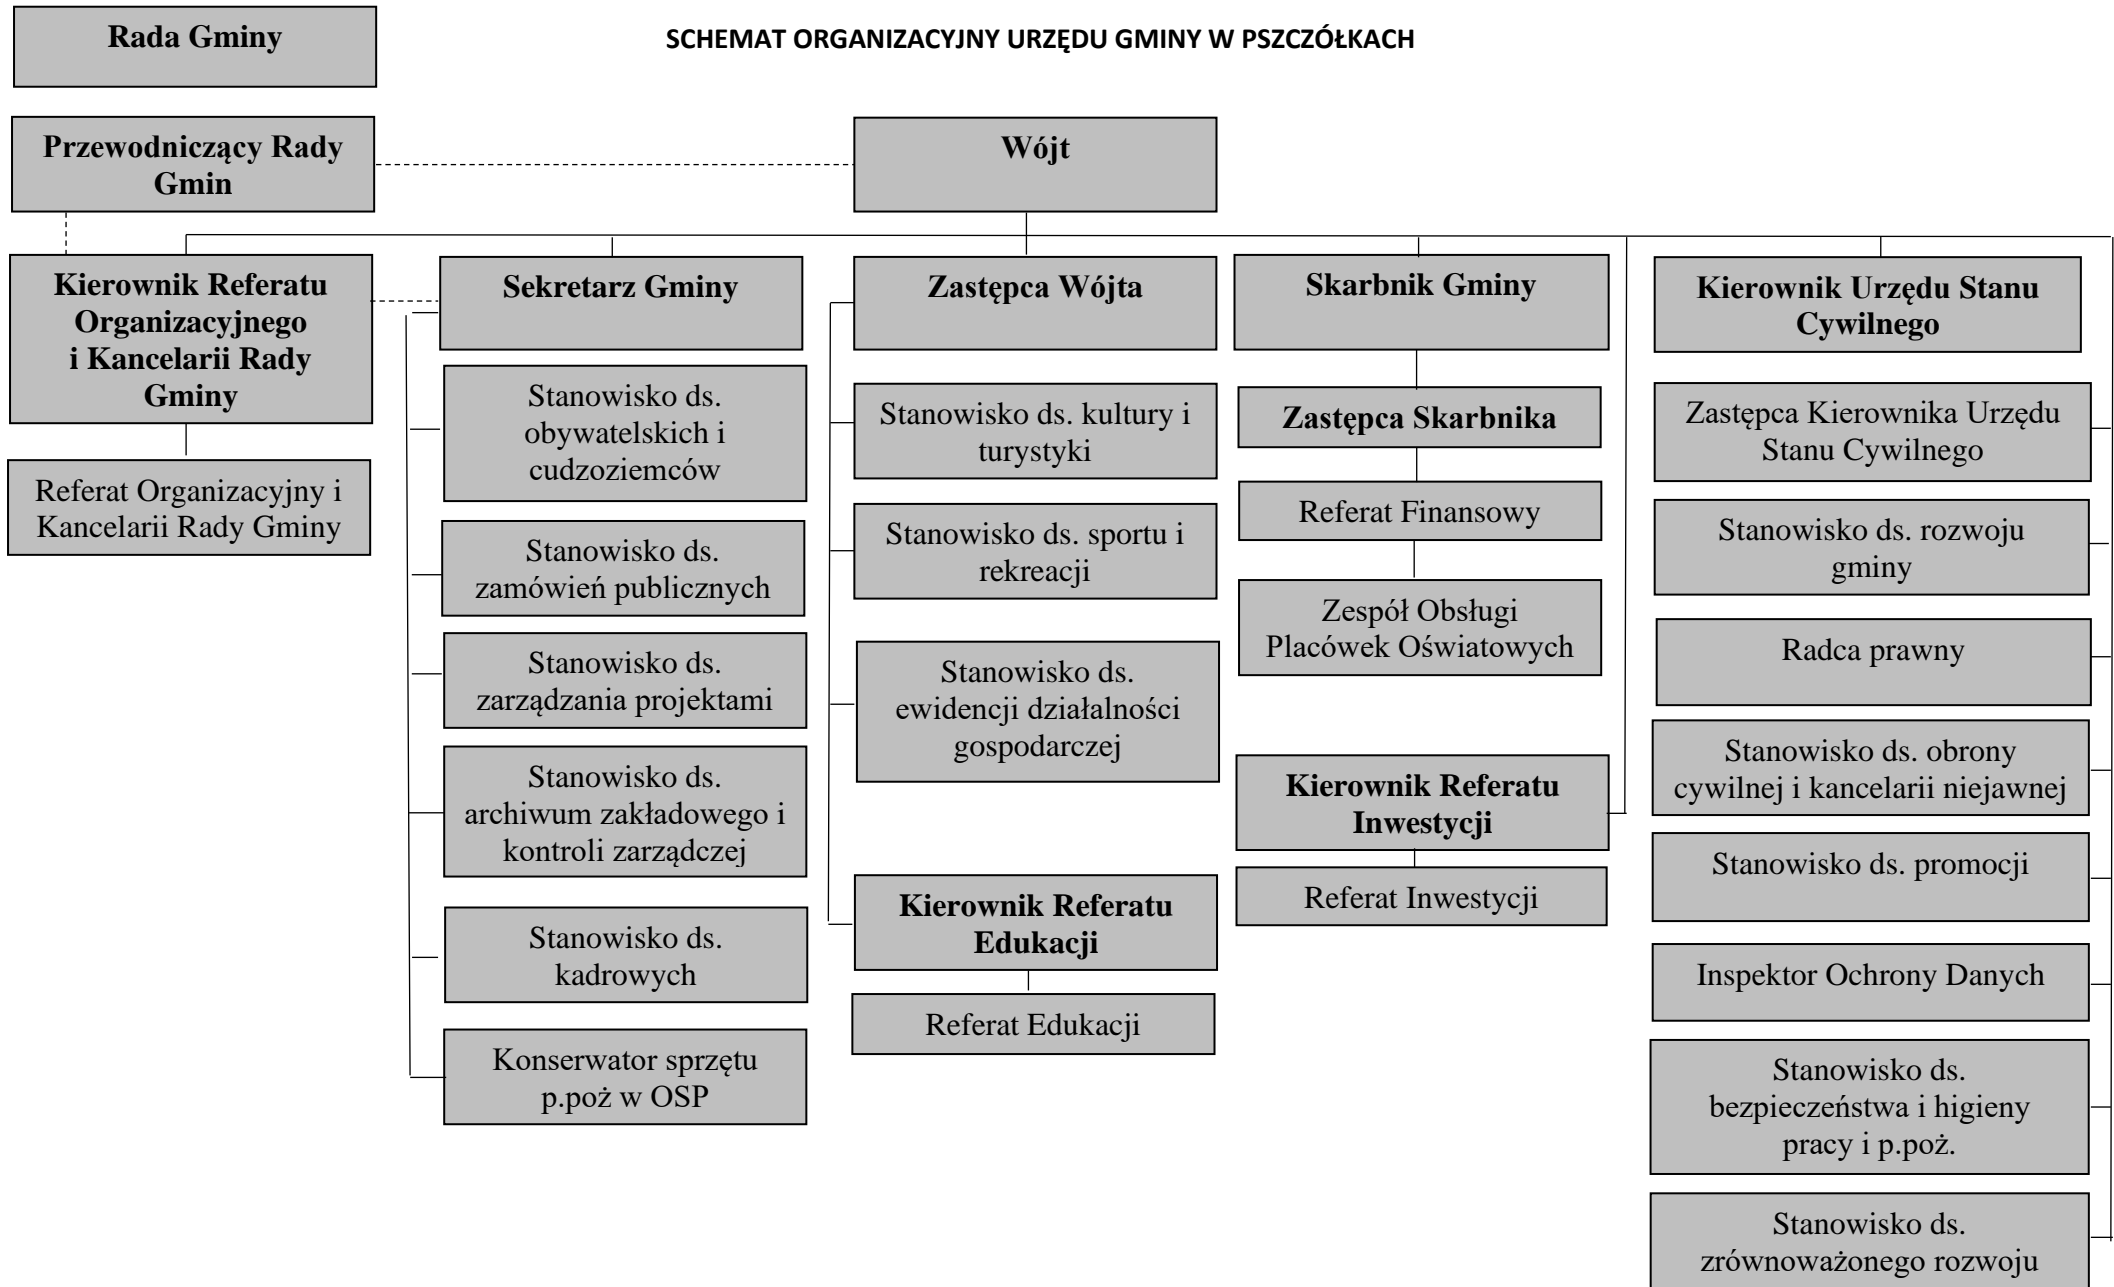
Rada Gminy

SCHEMAT ORGANIZACYJNY URZĘDU GMINY W PSZCZÓŁKACH

Przewodniczący Rady Gmin

Wójt

Kierownik Referatu Organizacyjnego i Kancelarii Rady Gminy

Referat Organizacyjny i Kancelarii Rady Gminy

Sekretarz Gminy

Stanowisko ds. obywatelskich i cudzoziemców

Stanowisko ds. zamówień publicznych

Stanowisko ds. zarządzania projektami

Stanowisko ds. archiwum zakładowego i kontroli zarządczej

Stanowisko ds. kadrowych

Konserwator sprzętu p.poż w OSP

Zastępca Wójta

Stanowisko ds. kultury i turystyki

Stanowisko ds. sportu i rekreacji

Stanowisko ds. ewidencji działalności gospodarczej

Kierownik Referatu Edukacji

Referat Edukacji

Skarbnik Gminy

Zastępca Skarbnika

Referat Finansowy

Zespół Obsługi Placówek Oświatowych

Kierownik Referatu Inwestycji

Referat Inwestycji

Kierownik Urzędu Stanu Cywilnego

Zastępca Kierownika Urzędu Stanu Cywilnego

Stanowisko ds. rozwoju gminy

Radca prawny

Stanowisko ds. obrony cywilnej i kancelarii niejawnej

Stanowisko ds. promocji

Inspektor Ochrony Danych

Stanowisko ds. bezpieczeństwa i higieny pracy i p.poż.

Stanowisko ds. zrównoważonego rozwoju